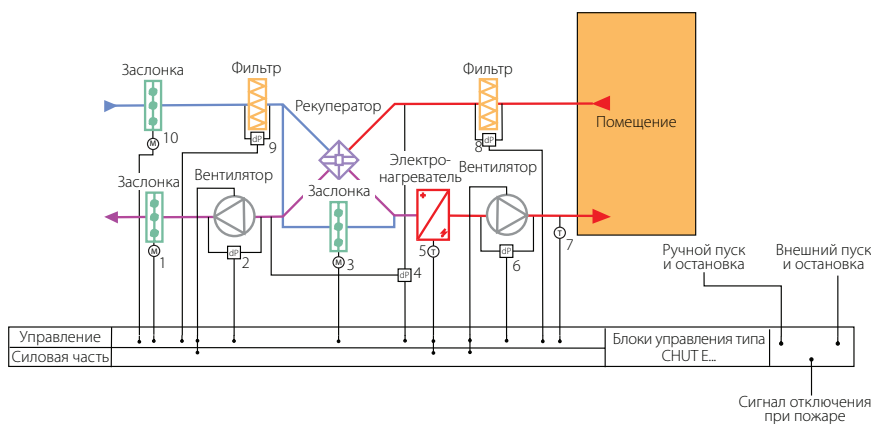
Заслонка
Фильтр
Рекуператор
Фильтр
Помещение
10
M
9
dP
8
dP
Заслонка
Вентилятор
Электро-нагреватель
Вентилятор
Заслонка
M
1
dP
2
M
3
dP
4
5
T
dP
6
T
7
Ручной пуск и остановка
Внешний пуск и остановка
Управление
Силовая часть
Блоки управления типа CHUT E...
Сигнал отключения при пожаре